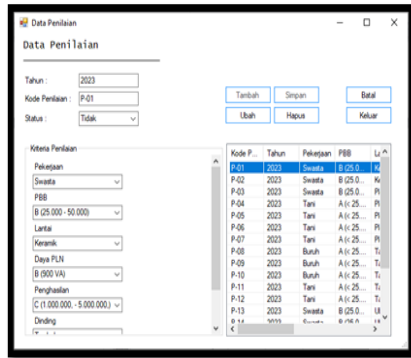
Data Penilaian

Data Penilaian

Tahun : 2023
Kode Penilaian : P-01
Status : Tidak

Tambah
Simpan
Batal
Ubah
Hapus
Keluar

Kriteria Penilaian
Pekerjaan
Swasta
PBB
B (25.000 - 50.000)
Lantai
Keramik
Daya PLN
B (900 VA)
Penghasilan
C (1.000.000, - 5.000.000,)
Dinding
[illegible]

| Kode P... | Tahun | Pekerjaan | PBB | L |
|---|---|---|---|---|
| P-01 | 2023 | Swasta | B (25.0... | K |
| P-02 | 2023 | Swasta | B (25.0... | K |
| P-03 | 2023 | Swasta | B (25.0... | K |
| P-04 | 2023 | Tani | A (< 25... | P |
| P-05 | 2023 | Tani | A (< 25... | P |
| P-06 | 2023 | Tani | A (< 25... | P |
| P-07 | 2023 | Tani | A (< 25... | P |
| P-08 | 2023 | Buruh | A (< 25... | T |
| P-09 | 2023 | Buruh | A (< 25... | T |
| P-10 | 2023 | Buruh | A (< 25... | T |
| P-11 | 2023 | Tani | A (< 25... | T |
| P-12 | 2023 | Tani | A (< 25... | T |
| P-13 | 2023 | Swasta | B (25.0... | U |
| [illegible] | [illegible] | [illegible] | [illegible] | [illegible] |